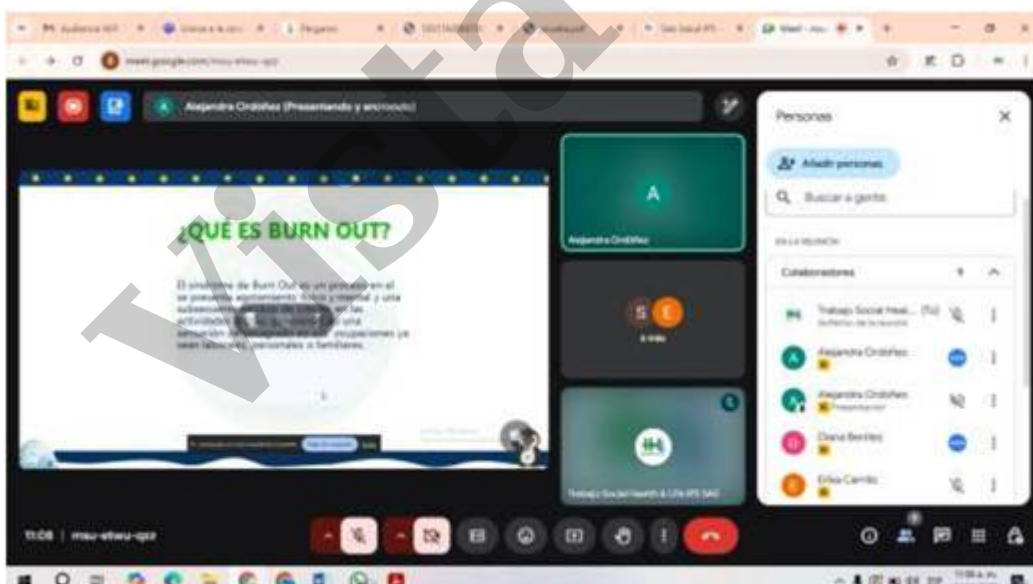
meet.google.com/mau-eheu-qzz

Alejandra Ordóñez (Presentando y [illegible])

¿QUÉ ES BURN OUT?

El síndrome de Burn Out es un proceso en el se presenta agotamiento físico y mental y una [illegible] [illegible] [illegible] las actividades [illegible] una sensación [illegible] ocupaciones ya sean laborales, personales o familiares.

A

Alejandra Ordóñez

S E

2 más

Trabajo Social Health & Life IPS SAS

Personas

Añadir personas

Buscar a gente

EN LA REUNIÓN

Colaboradores

Trabajo Social Heal... (Tú)

Anfitrión de la reunión

Alejandra Ordóñez

Alejandra Ordóñez

Presentación

Diana Benítez

Erika Carrillo

11:08 | mau-eheu-qzz

W

Vista